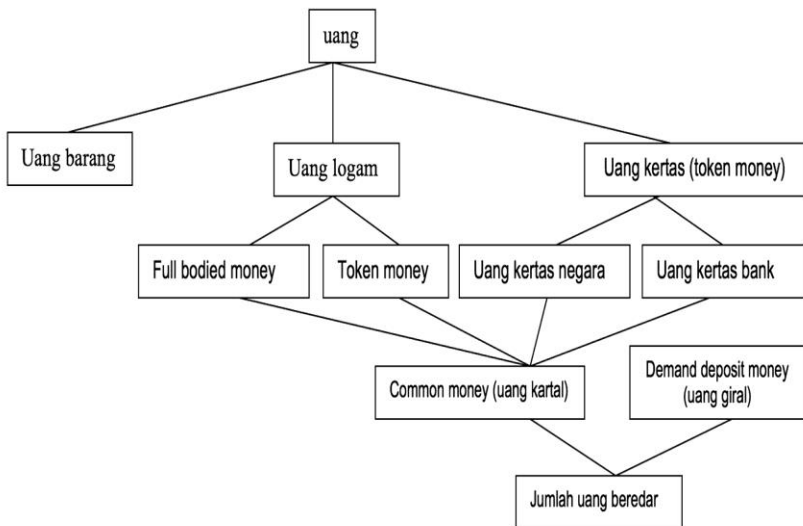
uang

Uang barang

Uang logam

Uang kertas (token money)

Full bodied money

Token money

Uang kertas negara

Uang kertas bank

Common money (uang kartal)

Demand deposit money (uang giral)

Jumlah uang beredar